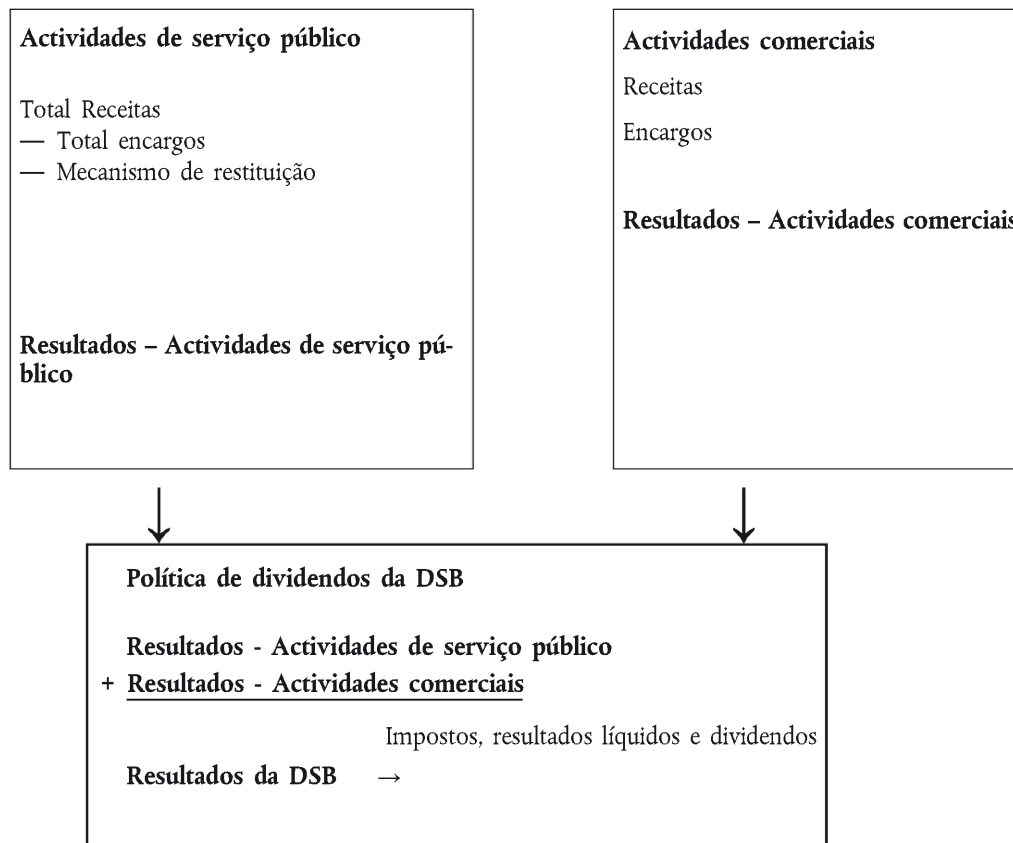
Actividades de serviço público

Total Receitas
— Total encargos
— Mecanismo de restituição

Resultados – Actividades de serviço público

Actividades comerciais

Receitas

Encargos

Resultados – Actividades comerciais

Política de dividendos da DSB

Resultados - Actividades de serviço público
+ Resultados - Actividades comerciais

Impostos, resultados líquidos e dividendos

Resultados da DSB →